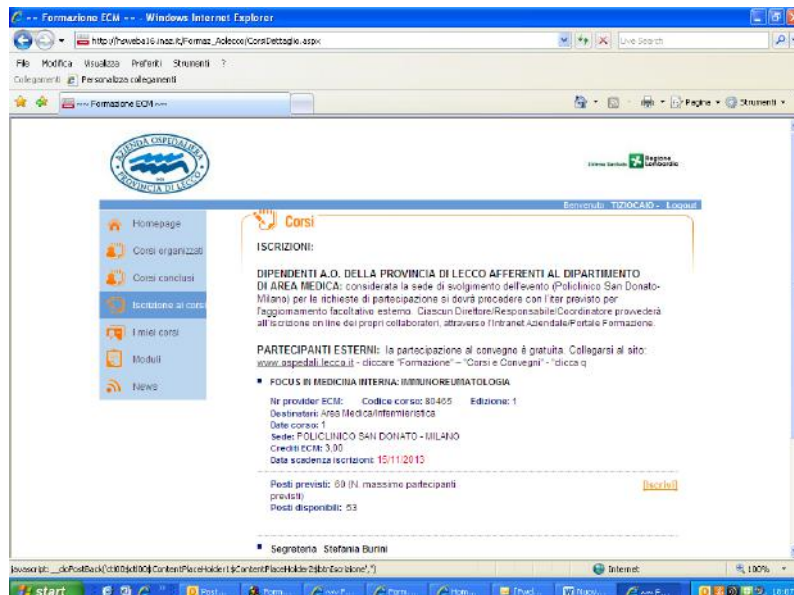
-- Formazione ECM -- - Windows Internet Explorer

http://heweb16.inaz.it/Formaz_Aolecco/CorsiDettaglio.aspx

Live Search

File Modifica Visualizza Preferiti Strumenti ?

Collegamenti Personalizza collegamenti

--- Formazione ECM ---

Pagina Strumenti

AZIENDA OSPEDALIERA PROVINCIA DI LECCO

Regione Lombardia

Benvenuto TIZIOCAIO - Logout

Homepage

Corsi organizzati

Corsi conclusi

Iscrizione ai corsi

I miei corsi

Moduli

News

Corsi

ISCRIZIONI:

DIPENDENTI A.O. DELLA PROVINCIA DI LECCO AFFERENTI AL DIPARTIMENTO DI AREA MEDICA: considerata la sede di svolgimento dell'evento (Policlinico San Donato-Milano) per le richieste di partecipazione si dovrà procedere con l'iter previsto per l'aggiornamento facoltativo esterno. Ciascun Direttore/Responsabile/Coordinatore provvederà all'iscrizione on line dei propri collaboratori, attraverso l'Intranet Aziendale/Portale Formazione.

PARTECIPANTI ESTERNI: la partecipazione al convegno è gratuita. Collegarsi al sito: www.ospedali.lecco.it - cliccare "Formazione" - "Corsi e Convegni" - "clicca q

FOCUS IN MEDICINA INTERNA: IMMUNOREUMATOLOGIA

Nr provider ECM: Codice corso: 80465 Edizione: 1
Destinatari: Area Medica/Infermieristica
Date corso: 1
Sede: POLICLINICO SAN DONATO - MILANO
Crediti ECM: 3,00
Data scadenza iscrizioni: 15/11/2013

Posti previsti: 60 (N. massimo partecipanti previsti)
Posti disponibili: 53

[Iscriviti]

Segreteria Stefania Burini

javascript:__doPostBack('ctl00$ctl00$ContentPlaceHolder1$ContentPlaceHolder2$lbtnIscrizione','')

Internet

100%

start